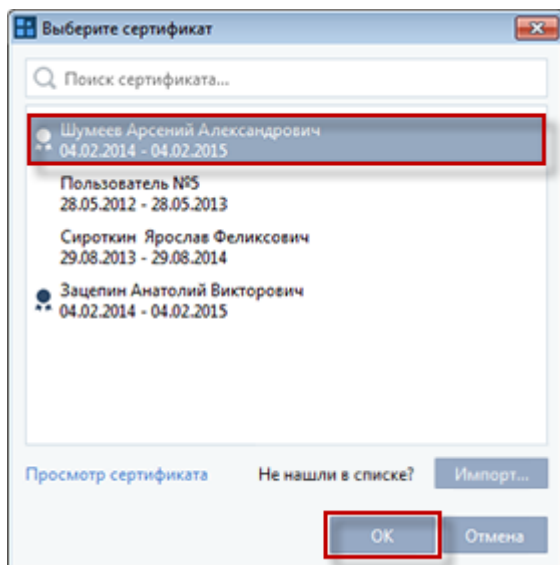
Выберите сертификат

Поиск сертификата...

Шумеев Арсений Александрович
04.02.2014 - 04.02.2015

Пользователь №5
28.05.2012 - 28.05.2013

Сироткин Ярослав Феликсович
29.08.2013 - 29.08.2014

Зацепин Анатолий Викторович
04.02.2014 - 04.02.2015

Просмотр сертификата

Не нашли в списке?

Импорт...

OK

Отмена